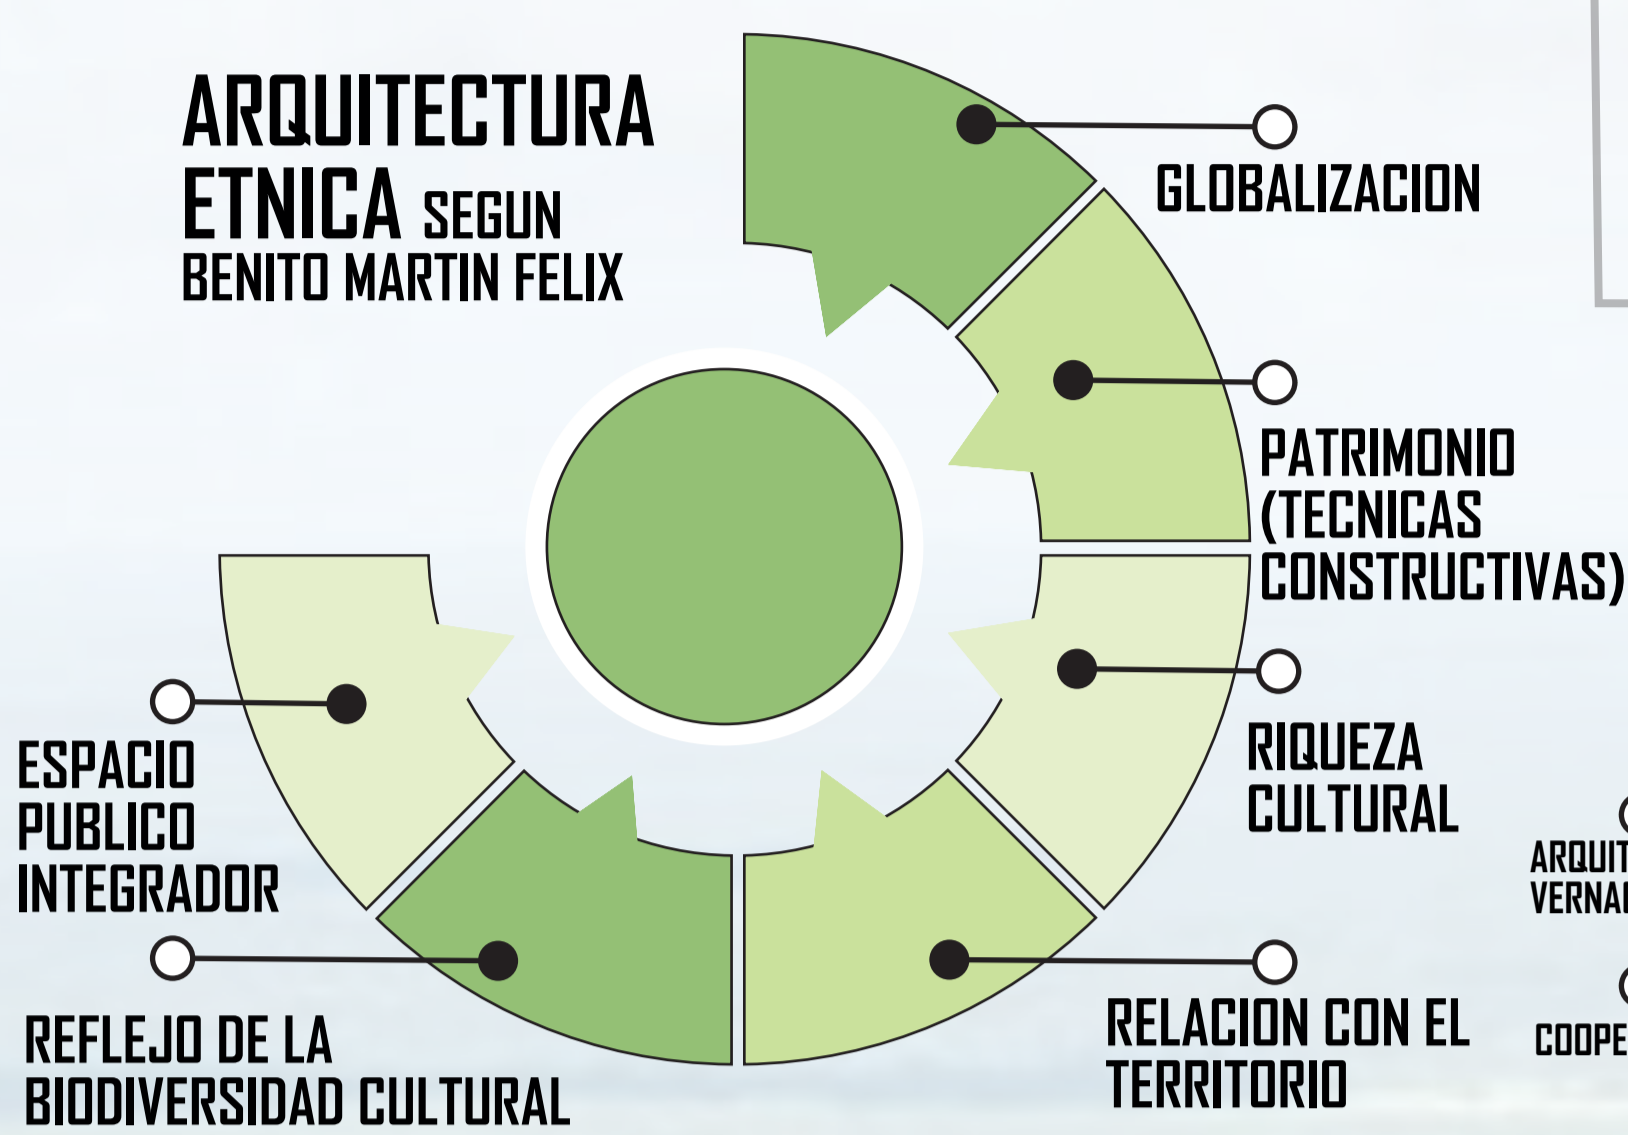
ARQUITECTURA ETNICA SEGUN BENITO MARTIN FELIX

GLOBALIZACION

PATRIMONIO (TECNICAS CONSTRUCTIVAS)

RIQUEZA CULTURAL

RELACION CON EL TERRITORIO

REFLEJO DE LA BIODIVERSIDAD CULTURAL

ESPACIO PUBLICO INTEGRADOR

ARQUIT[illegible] VERNA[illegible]

COOPE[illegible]